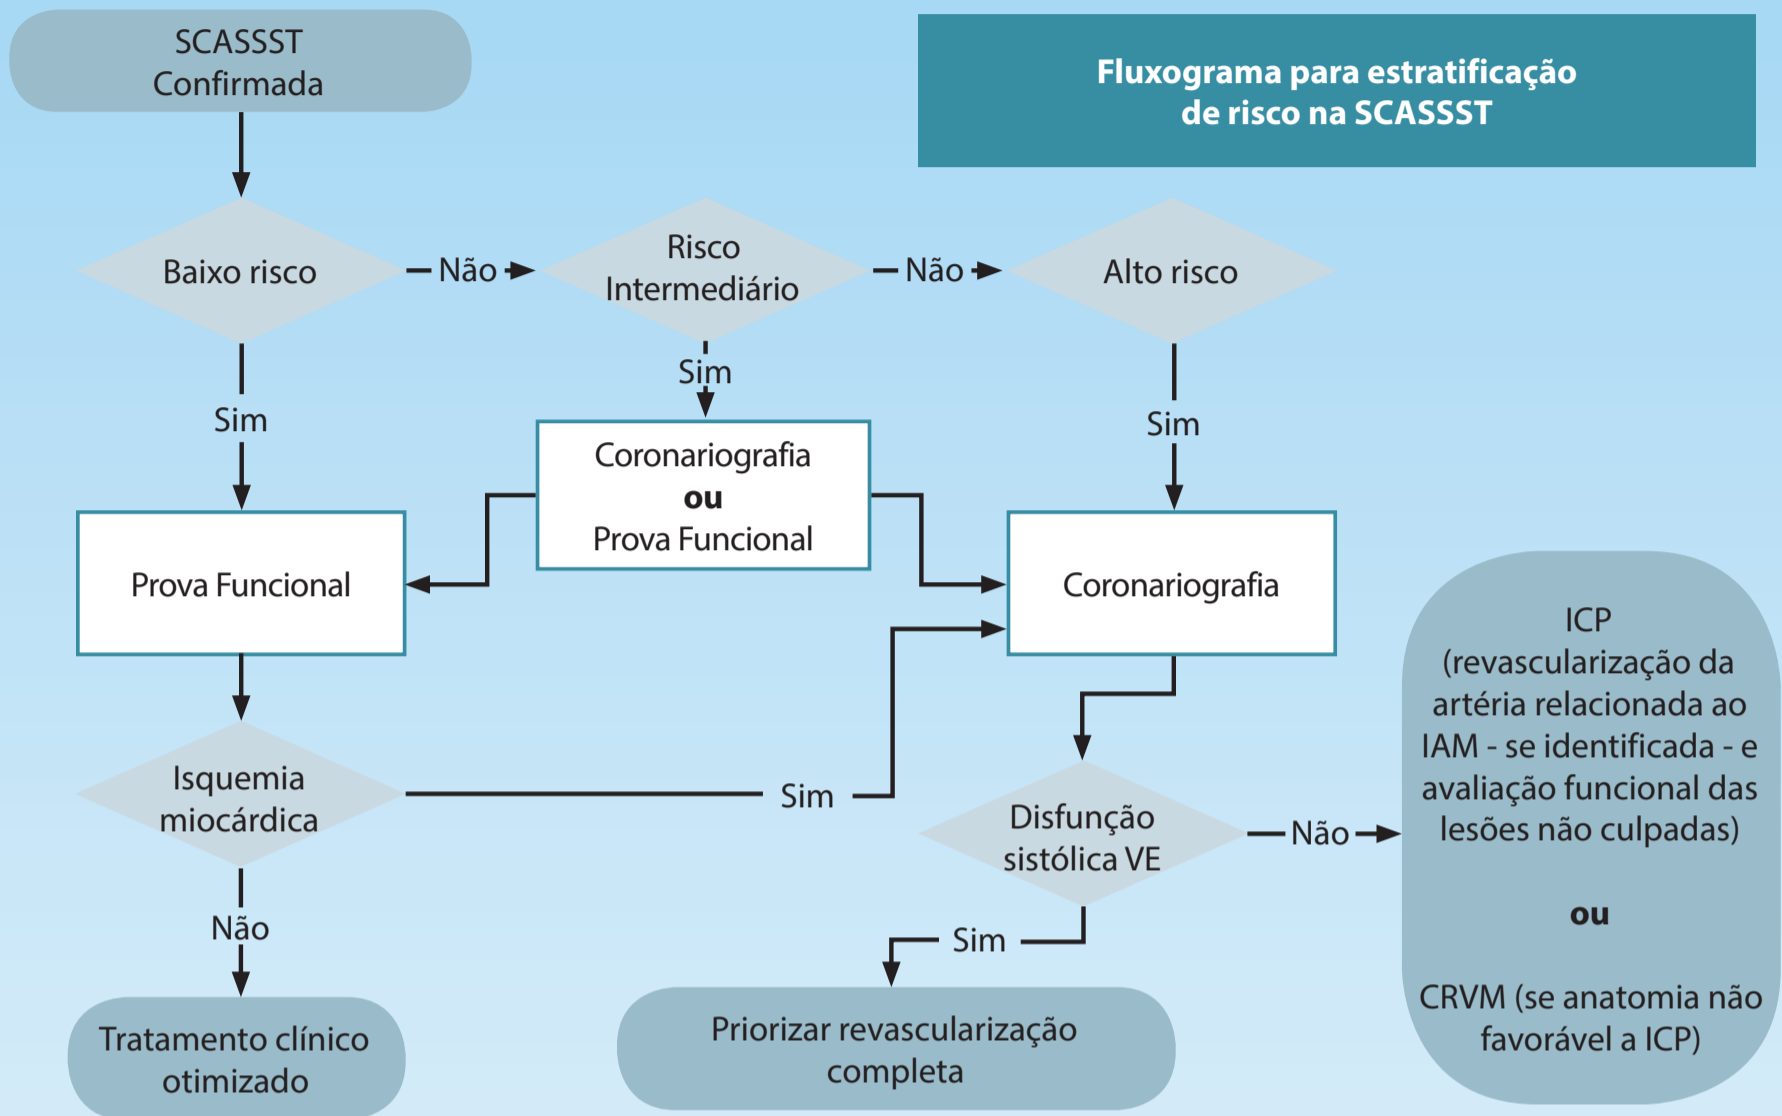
SCASSST Confirmada

Fluxograma para estratificação de risco na SCASSST

Baixo risco

Não

Risco Intermediário

Não

Alto risco

Sim

Sim

Sim

Coronariografia
ou
Prova Funcional

Prova Funcional

Coronariografia

ICP (revascularização da artéria relacionada ao IAM - se identificada - e avaliação funcional das lesões não culpadas)

ou

CRVM (se anatomia não favorável a ICP)

Isquemia miocárdica

Sim

Disfunção sistólica VE

Não

Não

Sim

Tratamento clínico otimizado

Priorizar revascularização completa